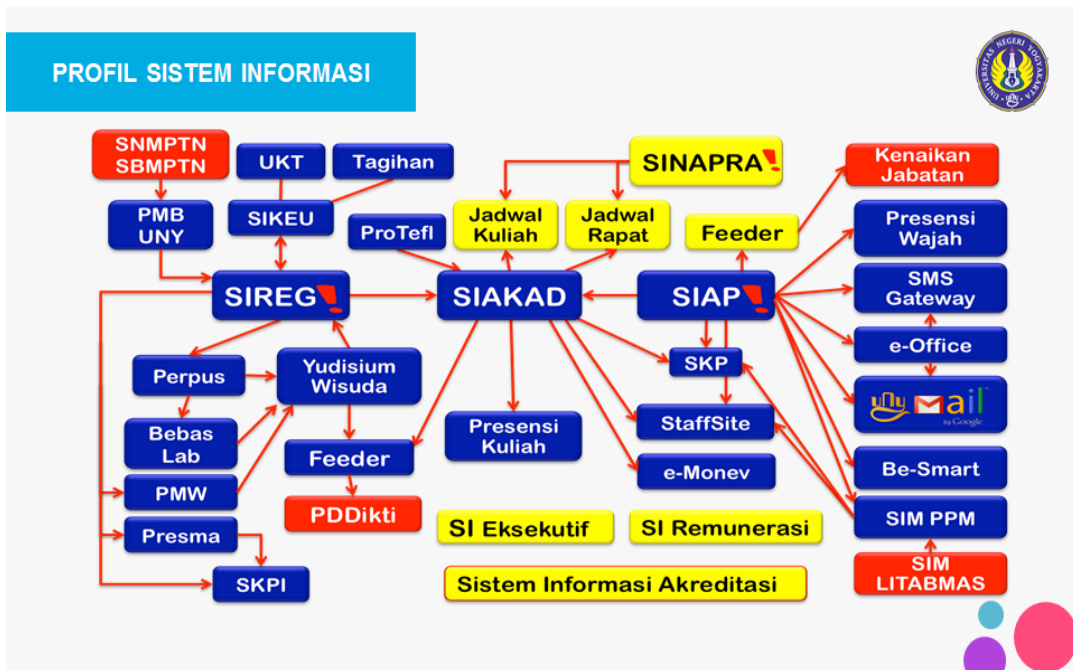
PROFIL SISTEM INFORMASI

UNIVERSITAS NEGERI YOGYAKARTA

SNMPTN SBMPTN

UKT

Tagihan

SINAPRA!

Kenaikan Jabatan

PMB UNY

SIKEU

ProTefl

Jadwal Kuliah

Jadwal Rapat

Feeder

Presensi Wajah

SIREG!

SIAKAD

SIAP!

SMS Gateway

e-Office

Perpus

Yudisium Wisuda

SKP

UNY Mail by Google

Bebas Lab

Presensi Kuliah

StaffSite

Feeder

Be-Smart

PMW

e-Monev

SIM PPM

PDDikti

Presma

SI Eksekutif

SI Remunerasi

SIM LITABMAS

SKPI

Sistem Informasi Akreditasi